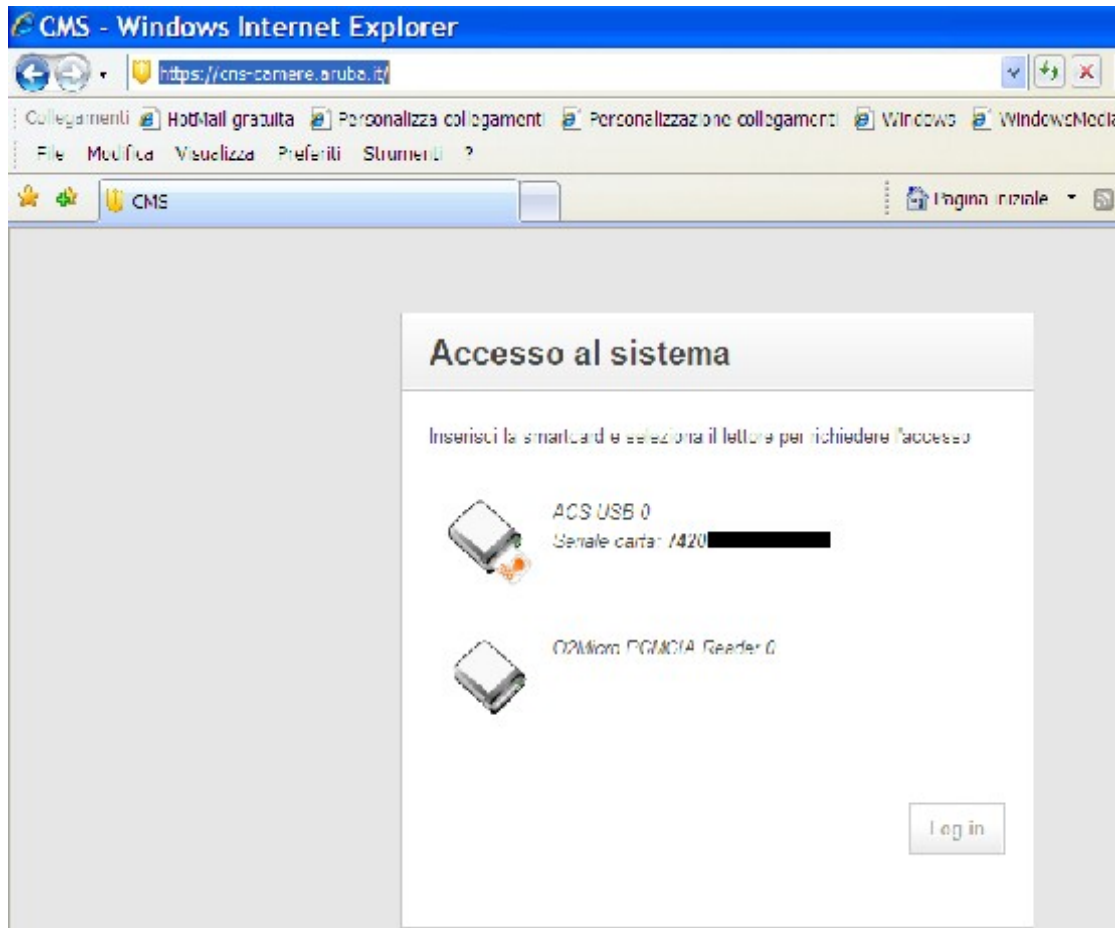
CMS - Windows Internet Explorer

https://cns-camere.aruba.it/

Collegamenti HotMail gratuita Personalizza collegamenti Personalizzazione collegamenti Windows WindowsMedia

File Modifica Visualizza Preferiti Strumenti ?

CMS

Pagina iniziale

Accesso al sistema

Inserisci la smartcard e seleziona il lettore per richiedere l'accesso

ACS USB 0
Seriale carta: 7420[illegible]

O2Micro PCMCIA Reader 0

Log in